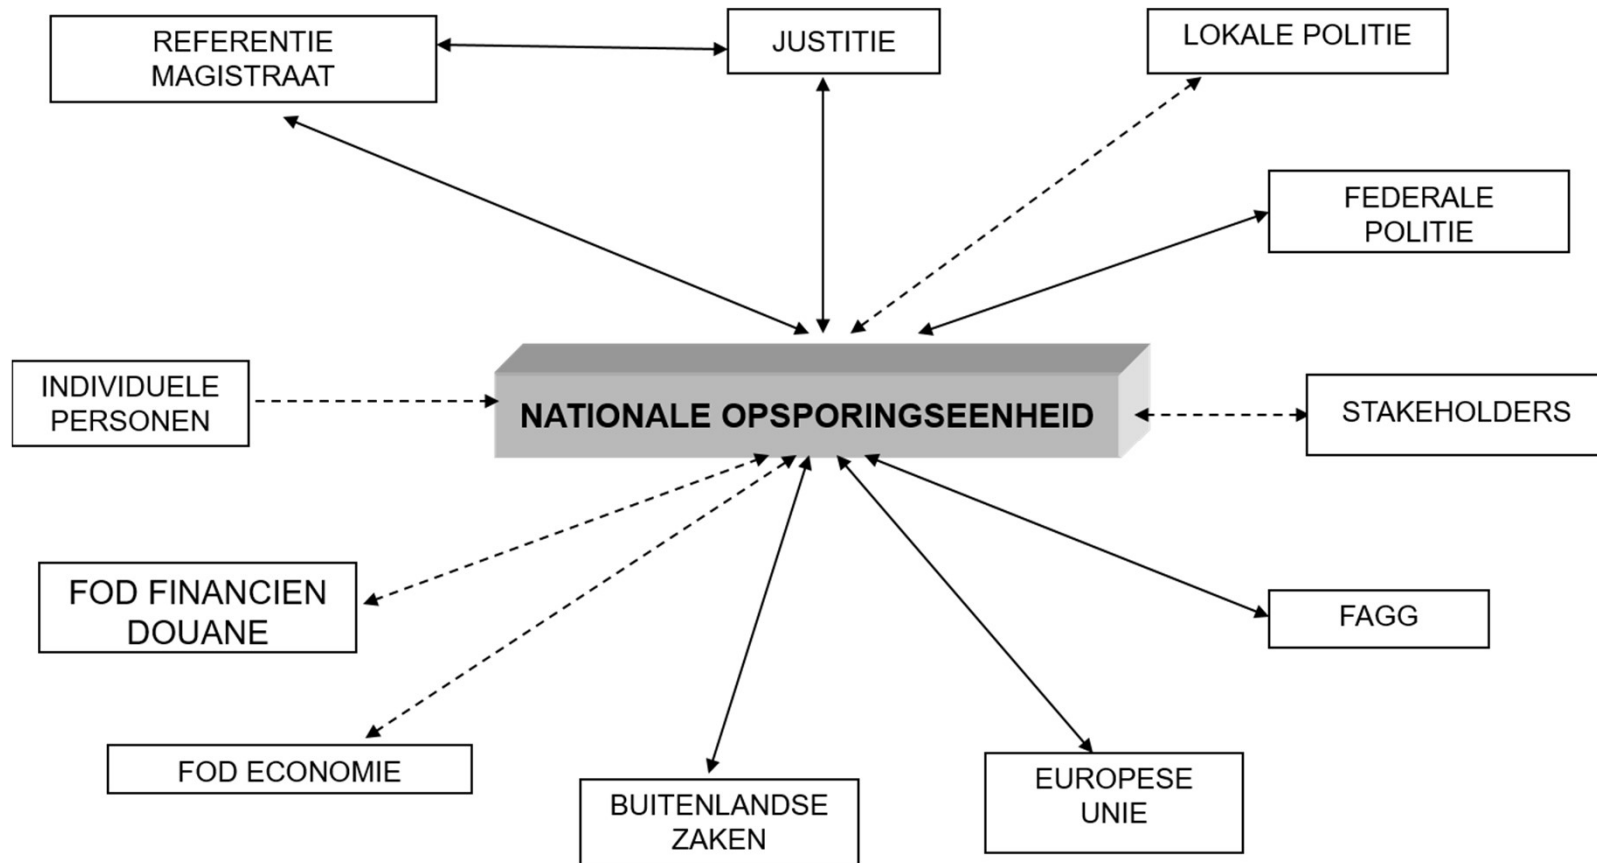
REFERENTIE MAGISTRAAT

JUSTITIE

LOKALE POLITIE

FEDERALE POLITIE

INDIVIDUELE PERSONEN

NATIONALE OPSPORINGSEENHEID

STAKEHOLDERS

FOD FINANCIEN DOUANE

FAGG

FOD ECONOMIE

BUITENLANDSE ZAKEN

EUROPESE UNIE